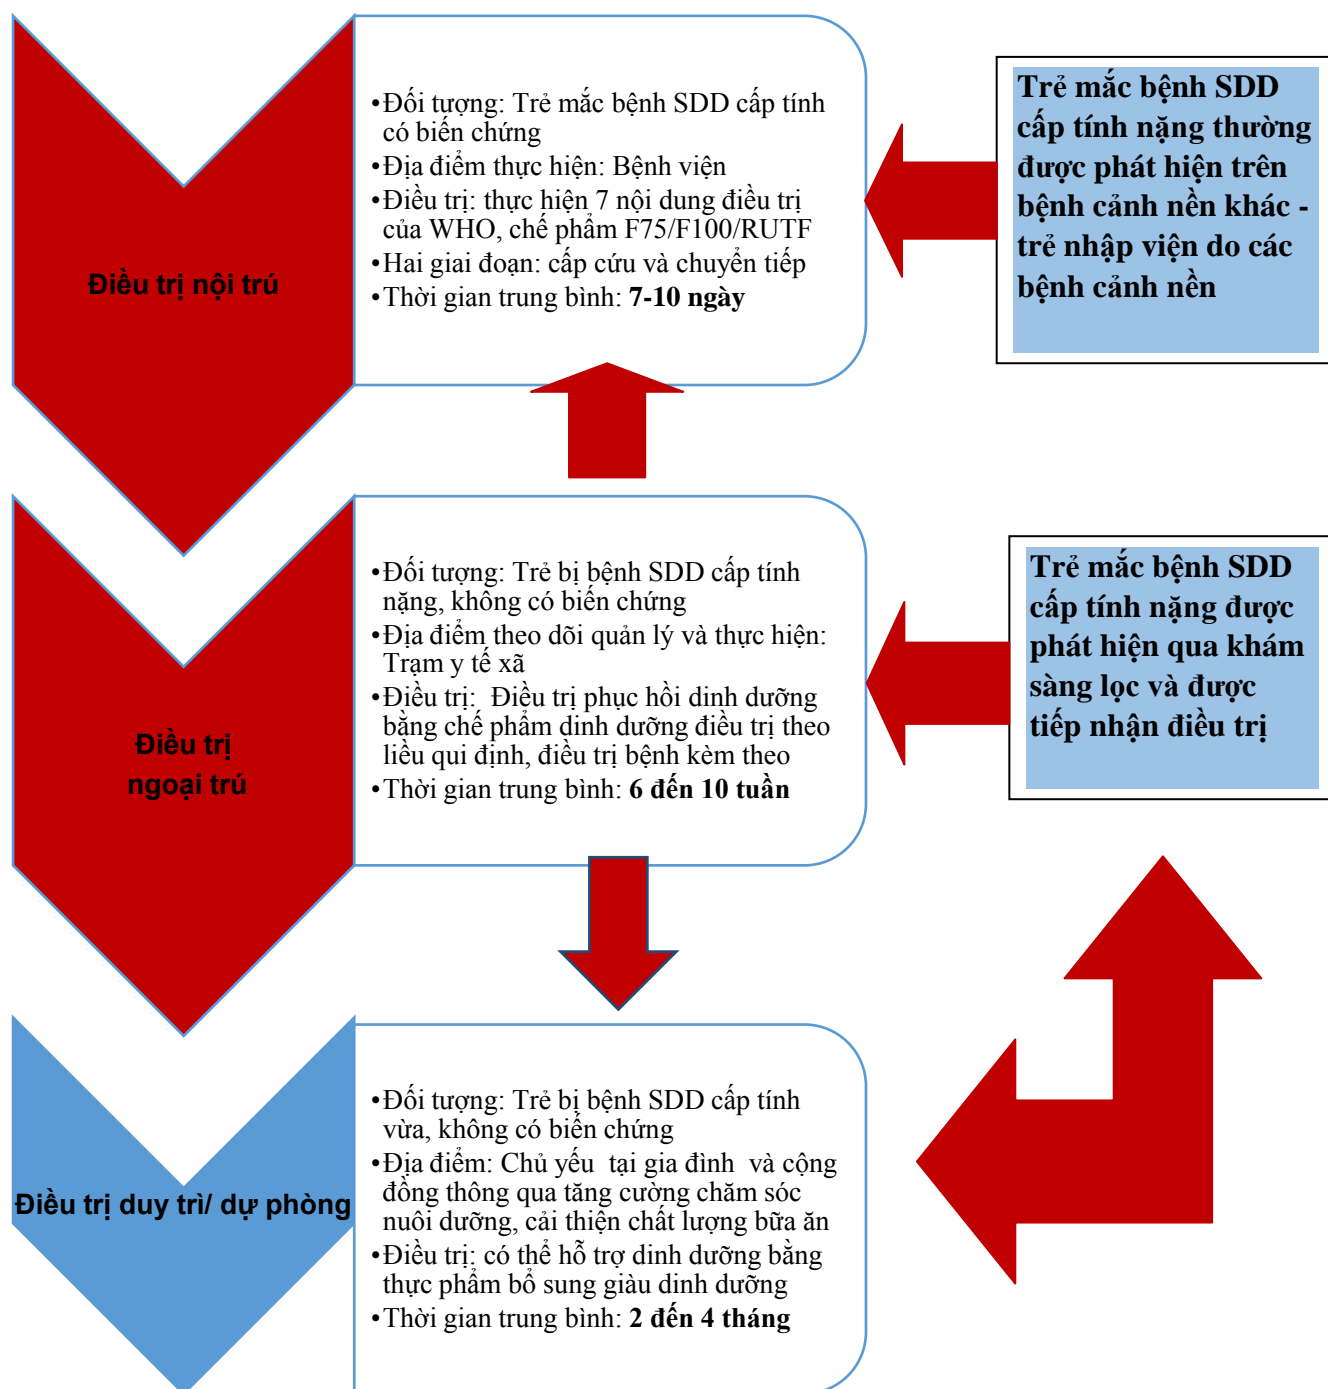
Điều trị nội trú

•Đối tượng: Trẻ mắc bệnh SDD cấp tính có biến chứng
•Địa điểm thực hiện: Bệnh viện
•Điều trị: thực hiện 7 nội dung điều trị của WHO, chế phẩm F75/F100/RUTF
•Hai giai đoạn: cấp cứu và chuyển tiếp
•Thời gian trung bình: **7-10 ngày**

Trẻ mắc bệnh SDD cấp tính nặng thường được phát hiện trên bệnh cảnh nền khác - trẻ nhập viện do các bệnh cảnh nền

Điều trị ngoại trú

•Đối tượng: Trẻ bị bệnh SDD cấp tính nặng, không có biến chứng
•Địa điểm theo dõi quản lý và thực hiện: Trạm y tế xã
•Điều trị: Điều trị phục hồi dinh dưỡng bằng chế phẩm dinh dưỡng điều trị theo liều qui định, điều trị bệnh kèm theo
•Thời gian trung bình: **6 đến 10 tuần**

Trẻ mắc bệnh SDD cấp tính nặng được phát hiện qua khám sàng lọc và được tiếp nhận điều trị

Điều trị duy trì/ dự phòng

•Đối tượng: Trẻ bị bệnh SDD cấp tính vừa, không có biến chứng
•Địa điểm: Chủ yếu tại gia đình và cộng đồng thông qua tăng cường chăm sóc nuôi dưỡng, cải thiện chất lượng bữa ăn
•Điều trị: có thể hỗ trợ dinh dưỡng bằng thực phẩm bổ sung giàu dinh dưỡng
•Thời gian trung bình: **2 đến 4 tháng**